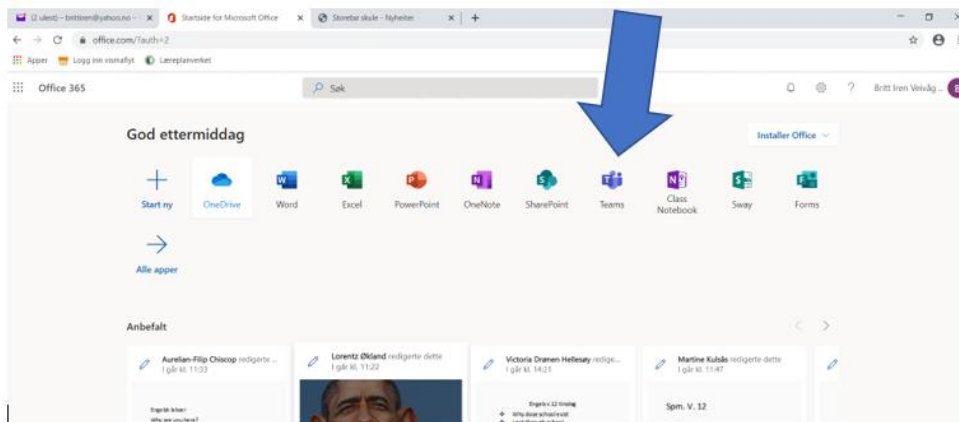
(2 ulest) – brittiren@yahoo.no – × Startside for Microsoft Office × Storebø skule - Nyheiter × +

office.com/?auth=2

Apper Logg inn visma.flyt Læreplanverket

Office 365 Søk Britt Iren Veivåg ...

God ettermiddag

Installer Office

Start ny OneDrive Word Excel PowerPoint OneNote SharePoint Teams Class Notebook Sway Forms

Alle apper

Anbefalt

Aurelian-Filip Chiscop redigerte ... I går kl. 11:33

Lorentz Økland redigerte dette I går kl. 11:22

Victoria Dramen Hellesøy redige... I går kl. 14:21

Martine Kulsås redigerte dette I går kl. 11:47

Spm. V. 12